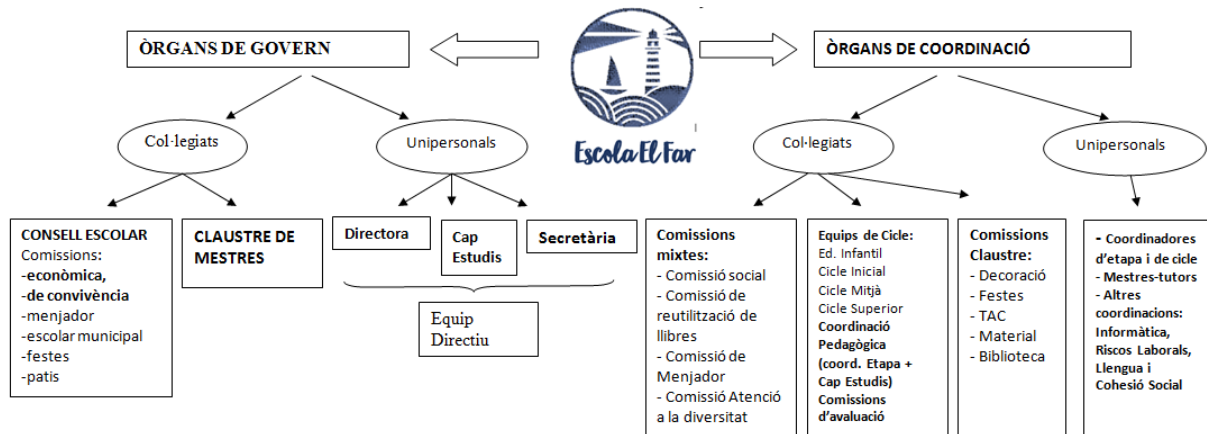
ÒRGANS DE GOVERN

Escola El Far

ÒRGANS DE COORDINACIÓ

Col·legiats

Unipersonals

Col·legiats

Unipersonals

CONSELL ESCOLAR
Comissions:
-econòmica,
-de convivència
-menjador
-escolar municipal
-festes
-patis

CLAUSTRE DE MESTRES

Directora

Cap Estudis

Secretària

Equip Directiu

Comissions mixtes:
- Comissió social
- Comissió de reutilització de llibres
- Comissió de Menjador
- Comissió Atenció a la diversitat

Equips de Cicle:
Ed. Infantil
Cicle Inicial
Cicle Mitjà
Cicle Superior
Coordinació Pedagògica (coord. Etapa + Cap Estudis)
Comissions d'avaluació

Comissions Claustre:
- Decoració
- Festes
- TAC
- Material
- Biblioteca

- Coordinadores d'etapa i de cicle
- Mestres-tutors
- Altres coordinacions: Informàtica, Riscos Laborals, Llengua i Cohesió Social